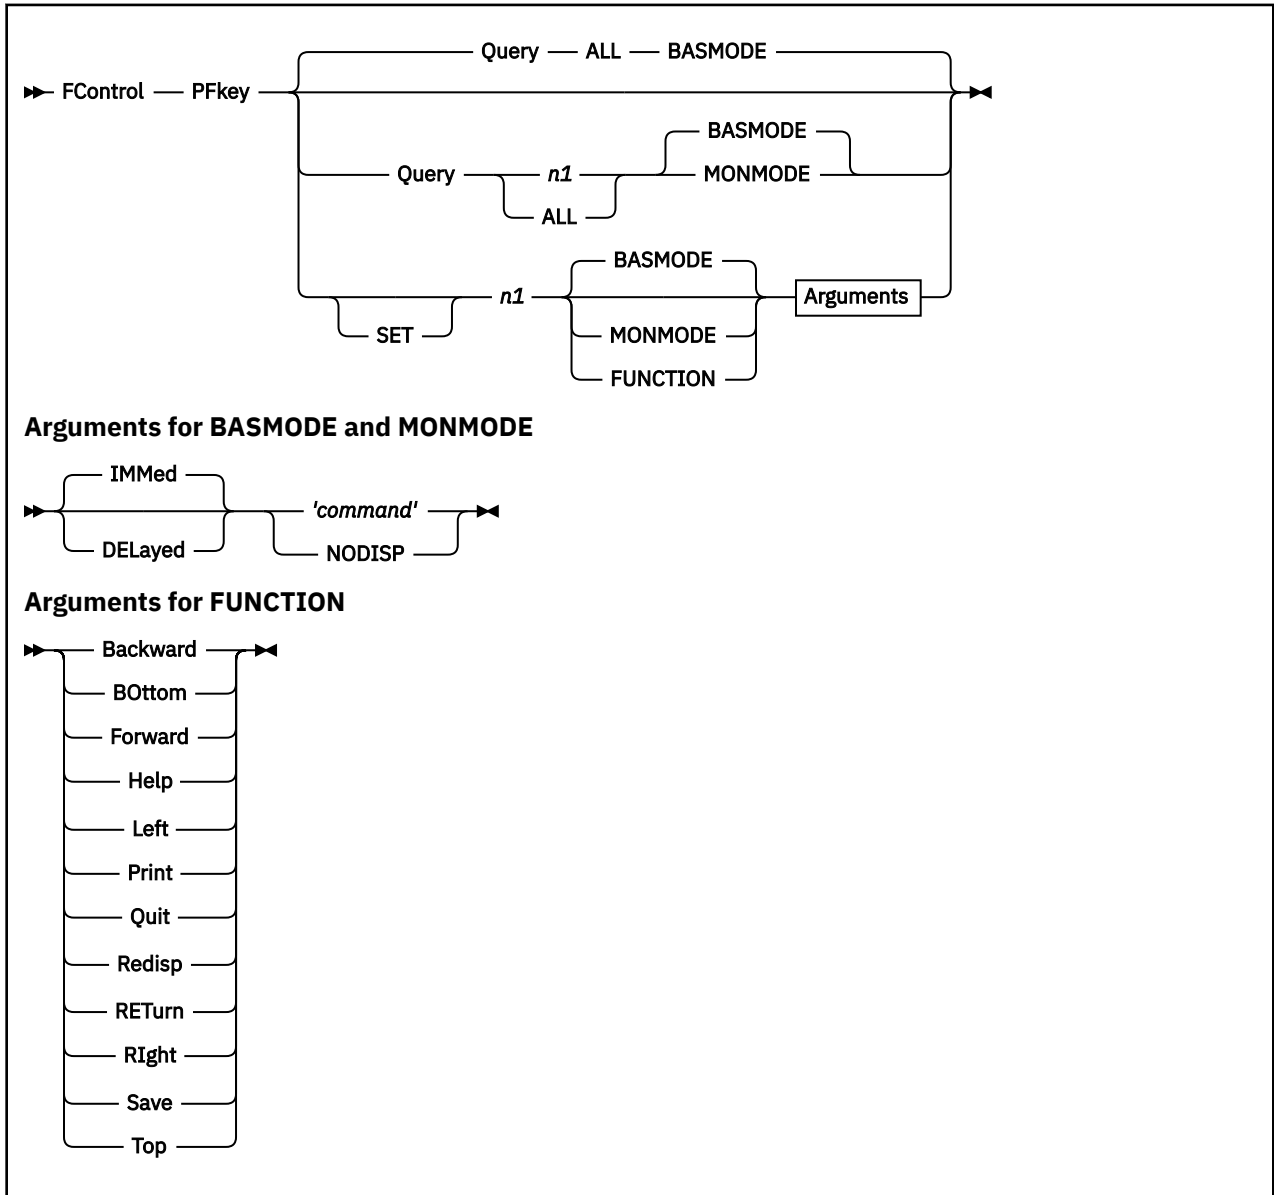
FControl PFkey Query ALL BASMODE

Query n1 ALL BASMODE MONMODE

SET n1 BASMODE MONMODE FUNCTION Arguments

**Arguments for BASMODE and MONMODE**

IMMed DELayed 'command' NODISP

**Arguments for FUNCTION**

Backward
BOttom
Forward
Help
Left
Print
Quit
Redisp
RETurn
RIght
Save
Top